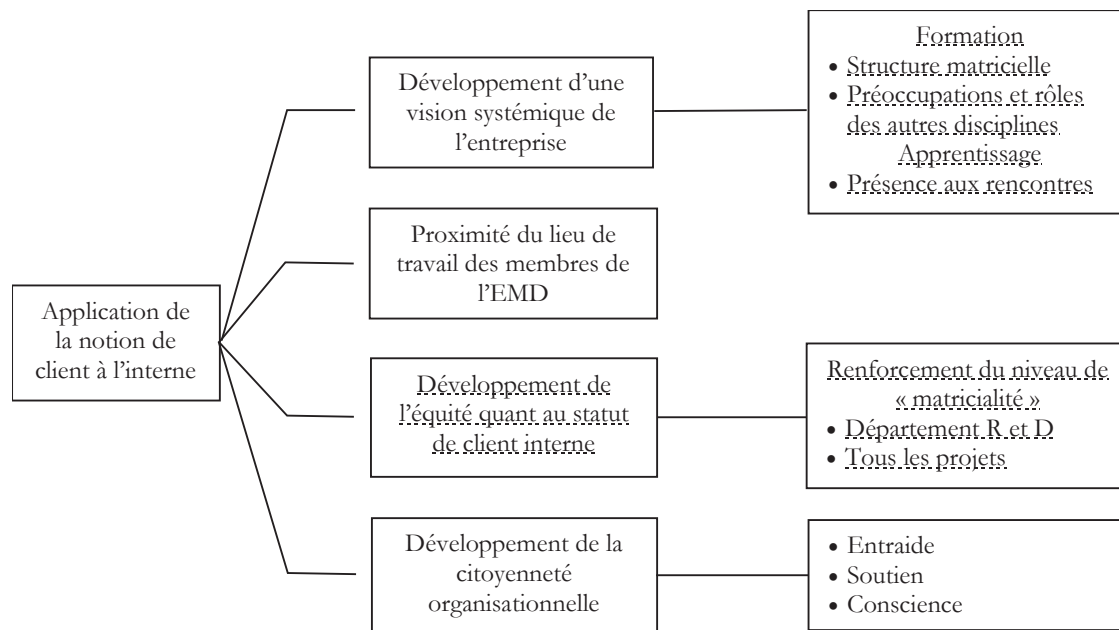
Application de la notion de client à l'interne

Développement d'une vision systémique de l'entreprise

Formation
• Structure matricielle
• Préoccupations et rôles des autres disciplines
Apprentissage
• Présence aux rencontres

Proximité du lieu de travail des membres de l'EMD

Développement de l'équité quant au statut de client interne

Renforcement du niveau de « matricialité »
• Département R et D
• Tous les projets

Développement de la citoyenneté organisationnelle

• Entraide
• Soutien
• Conscience